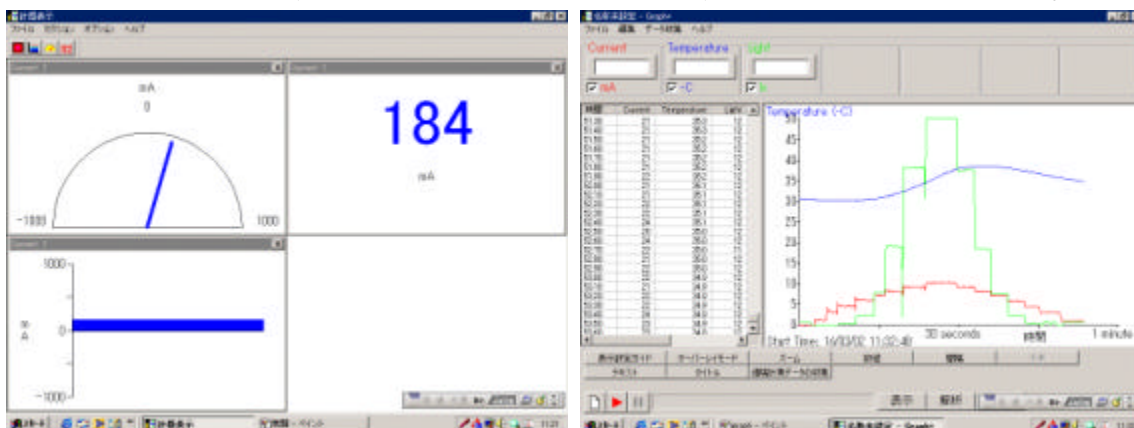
計器表示

ファイル オプション ヘルプ

mA

0

-1000

1000

184

mA

1000

m A

0

-1000

Current

Temperature

Light

mA

°C

lx

Temperature (°C)

50

45

40

35

30

25

20

15

10

5

0

Start Time: 16/03/02 11:32:48

30 seconds

時間

1 minute

表示

解析